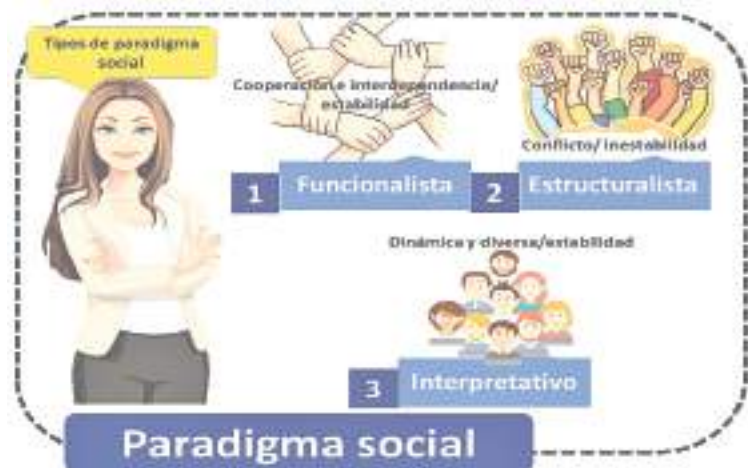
Tipos de paradigma social

Cooperación e interdependencia/ estabilidad

1 Funcionalista

Conflicto/ inestabilidad

2 Estructuralista

Dinámica y diversa/estabilidad

3 Interpretativo

Paradigma social